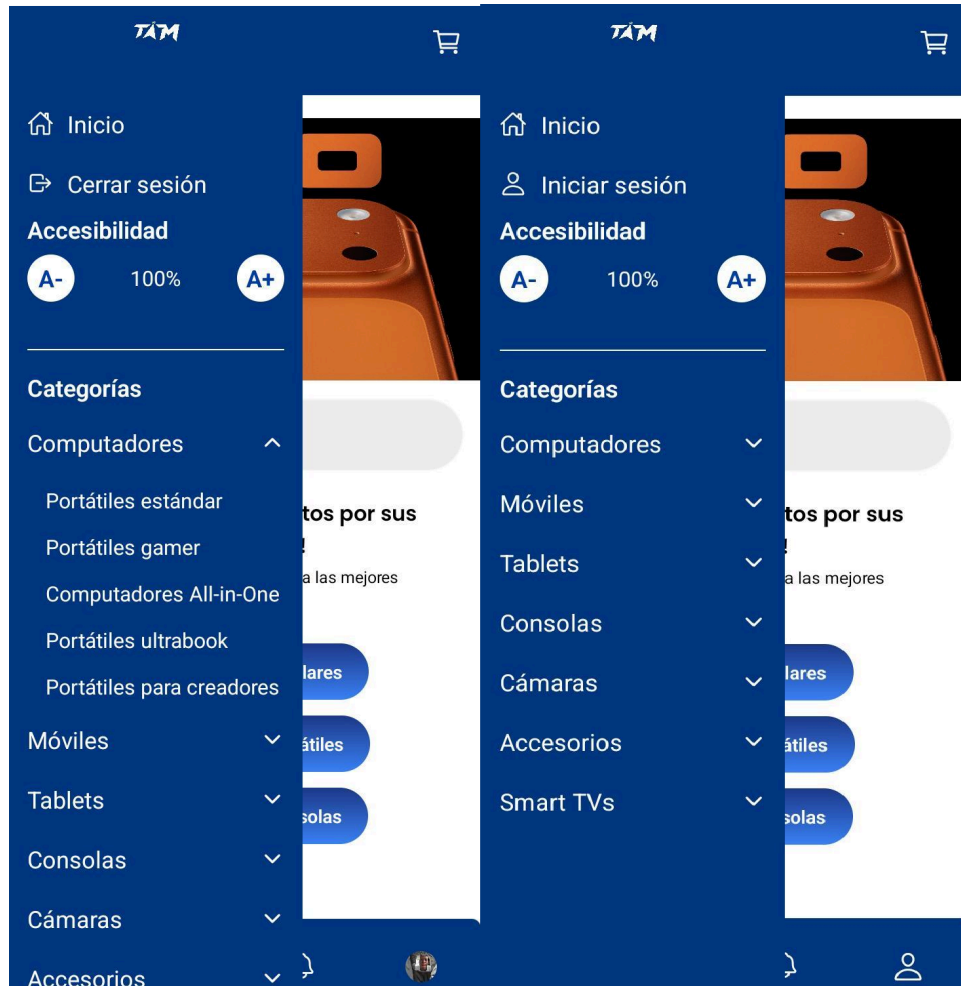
TÁM

Inicio

Cerrar sesión

Accesibilidad

A-

100%

A+

Categorías

Computadores

Portátiles estándar

Portátiles gamer

Computadores All-in-One

Portátiles ultrabook

Portátiles para creadores

Móviles

Tablets

Consolas

Cámaras

Accesorios

tos por sus

!

a las mejores

lares

átiles

solas

TÁM

Inicio

Iniciar sesión

Accesibilidad

A-

100%

A+

Categorías

Computadores

Móviles

Tablets

Consolas

Cámaras

Accesorios

Smart TVs

tos por sus

!

a las mejores

lares

átiles

solas